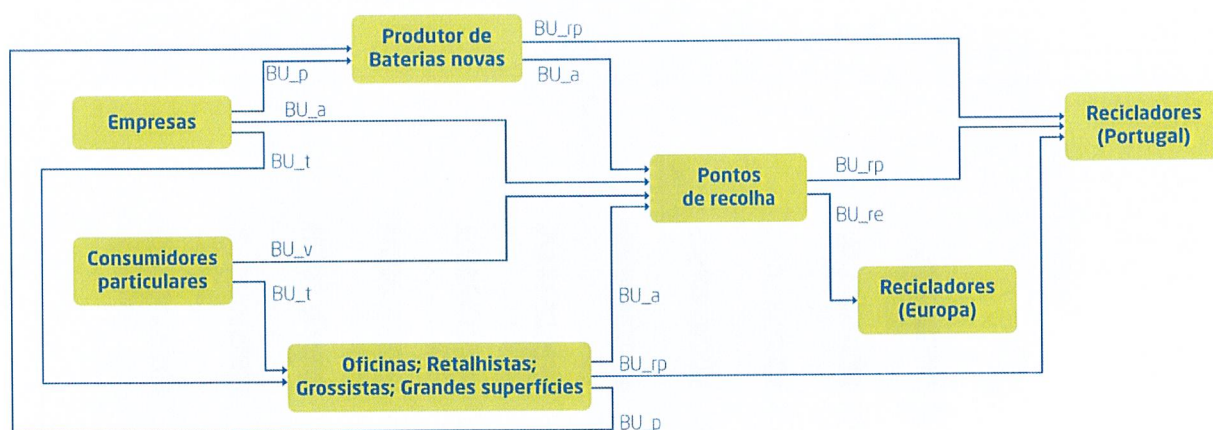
Produtor de Baterias novas

BU_rp

BU_p

BU_a

Empresas

BU_a

BU_t

Recicladores (Portugal)

Pontos de recolha

BU_rp

BU_re

Consumidores particulares

BU_v

BU_t

Recicladores (Europa)

BU_a

Oficinas; Retalhistas; Grossistas; Grandes superfícies

BU_rp

BU_p